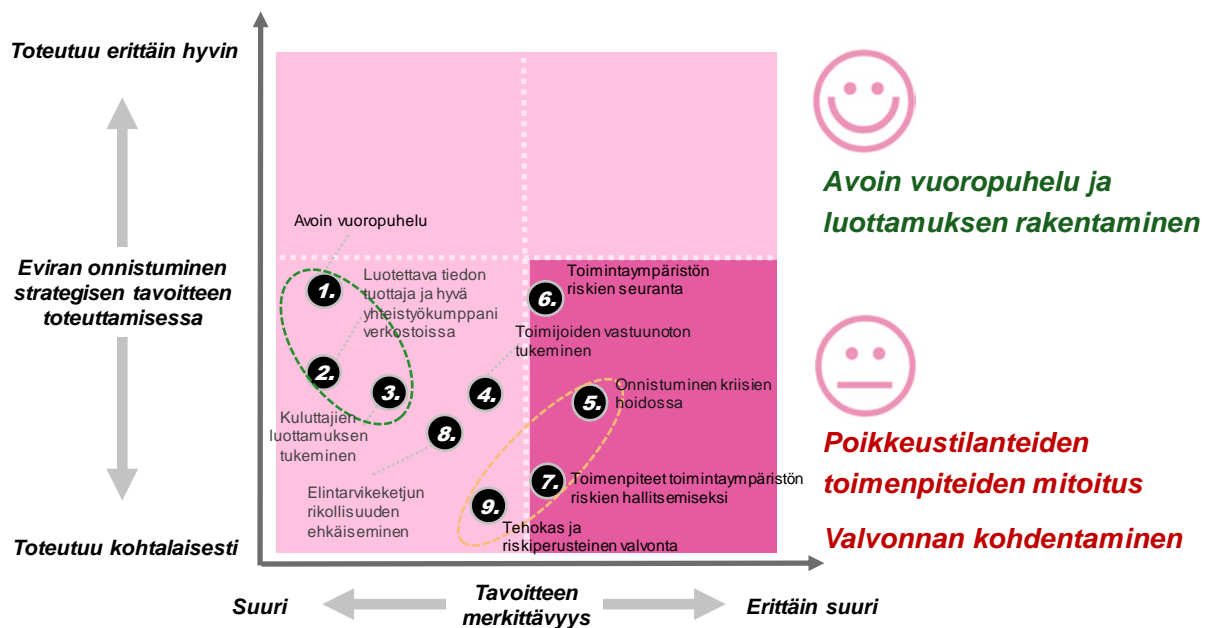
Toteutuu erittäin hyvin

Eviran onnistuminen strategisen tavoitteen toteuttamisessa

Toteutuu kohtalaisesti

Avoin vuoropuhelu

1.

Luotettava tiedon tuottaja ja hyvä yhteistyökumppani verkostoissa

2.

3.

Kuluttajien luottamuksen tukeminen

8.

Elintarvikeketjun rikollisuuden ehkäiseminen

9.

Tehokas ja riskiperusteinen valvonta

4.

Toimijoiden vastuunoton tukeminen

6.

Toimintaympäristön riskien seuranta

5.

Onnistuminen kriisien hoidossa

7.

Toimenpiteet toimintaympäristön riskien hallitsemiseksi

Avoin vuoropuhelu ja luottamuksen rakentaminen

Poikkeustilanteiden toimenpiteiden mitoitus

Valvonnan kohdentaminen

Suuri

Tavoitteen merkittävyys

Erittäin suuri